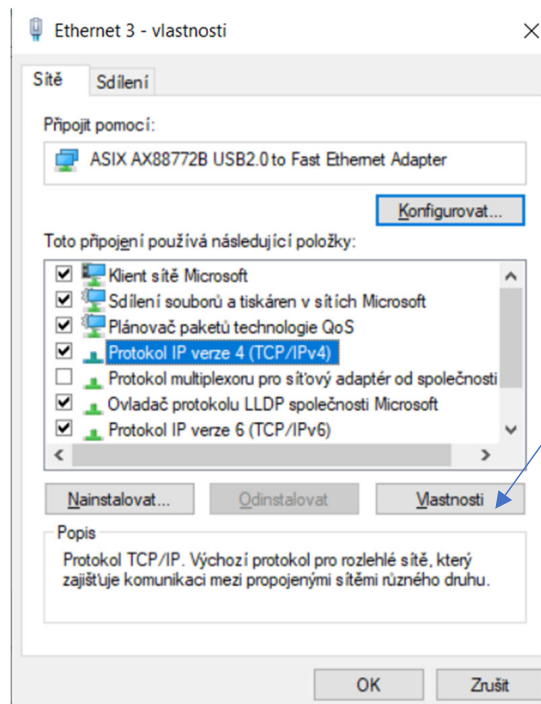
Ethernet 3 - vlastnosti

Sítě

Sdílení

Připojit pomocí:

ASIX AX88772B USB2.0 to Fast Ethernet Adapter

Konfigurovat...

Toto připojení používá následující položky:

Klient sítě Microsoft
Sdílení souborů a tiskáren v sítích Microsoft
Plánovač paketů technologie QoS
Protokol IP verze 4 (TCP/IPv4)
Protokol multiplexoru pro síťový adaptér od společnosti
Ovladač protokolu LLDP společnosti Microsoft
Protokol IP verze 6 (TCP/IPv6)

Nainstalovat...

Odinstalovat

Vlastnosti

Popis

Protokol TCP/IP. Výchozí protokol pro rozlehlé sítě, který zajišťuje komunikaci mezi propojenými sítěmi různého druhu.

OK

Zrušit